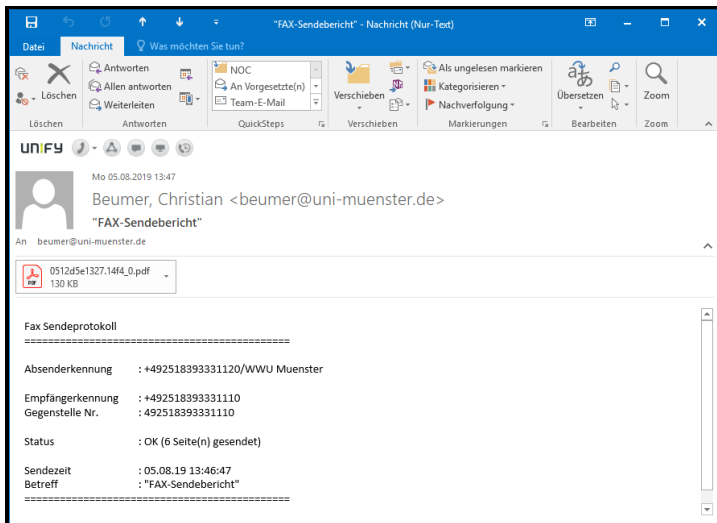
"FAX-Sendebericht" - Nachricht (Nur-Text)

Datei Nachricht Was möchten Sie tun?

Löschen | Antworten | Allen antworten | Weiterleiten | NOC | An Vorgesetzte(n) | Team-E-Mail | Verschieben | Als ungelesen markieren | Kategorisieren | Nachverfolgung | Übersetzen | Zoom

Löschen | Antworten | QuickSteps | Verschieben | Markierungen | Bearbeiten | Zoom

UNIFY

Mo 05.08.2019 13:47

Beumer, Christian <beumer@uni-muenster.de>

"FAX-Sendebericht"

An beumer@uni-muenster.de

0512d5e1327.14f4_0.pdf
130 KB

Fax Sendeprotokoll
=============================================

Absenderkennung : +492518393331120/WWU Muenster

Empfängerkennung : +492518393331110
Gegenstelle Nr. : 492518393331110

Status : OK (6 Seite(n) gesendet)

Sendezeit : 05.08.19 13:46:47
Betreff : "FAX-Sendebericht"
=============================================